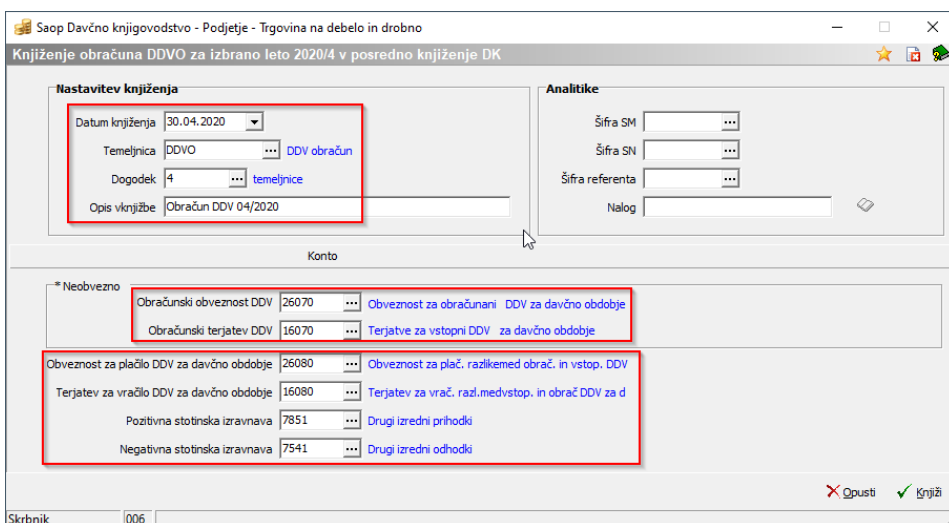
Saop Davčno knjigovodstvo - Podjetje - Trgovina na debelo in drobno

Knjiženje obračuna DDVO za izbrano leto 2020/4 v posredno knjiženje DK

Nastavitev knjiženja

Datum knjiženja 30.04.2020

Temeljnica DDVO ... DDV obračun

Dogodek 4 ... temeljnice

Opis vknjižbe Obračun DDV 04/2020

Analitike

Šifra SM ...

Šifra SN ...

Šifra referenta ...

Nalog

Konto

* Neobvezno

Obračunski obveznost DDV 26070 ... Obveznost za obračunani DDV za davčno obdobje

Obračunski terjatev DDV 16070 ... Terjatve za vstopni DDV za davčno obdobje

Obveznost za plačilo DDV za davčno obdobje 26080 ... Obveznost za plač. razlikemed obrač. in vstop. DDV

Terjatev za vračilo DDV za davčno obdobje 16080 ... Terjatev za vrač. razl.medvstop. in obrač DDV za d

Pozitivna stotinska izravnava 7851 ... Drugi izredni prihodki

Negativna stotinska izravnava 7541 ... Drugi izredni odhodki

Opusti

Knjiži

Skrbnik 006